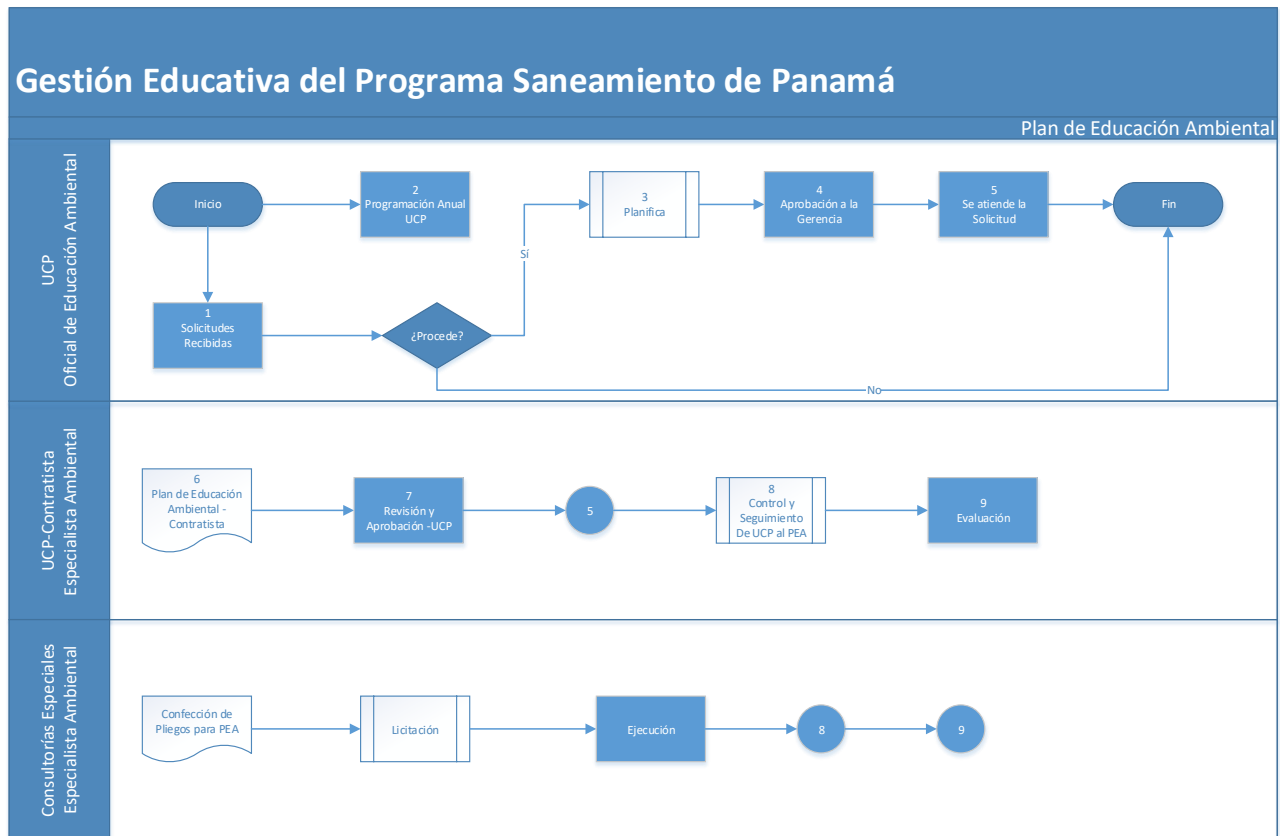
Gestión Educativa del Programa Saneamiento de Panamá

Plan de Educación Ambiental

UCP
Oficial de Educación Ambiental

Inicio

2
Programación Anual UCP

3
Planifica

4
Aprobación a la Gerencia

5
Se atiende la Solicitud

Fin

1
Solicitudes Recibidas

¿Procede?

Sí

No

UCP-Contratista
Especialista Ambiental

6
Plan de Educación Ambiental - Contratista

7
Revisión y Aprobación -UCP

5

8
Control y Seguimiento De UCP al PEA

9
Evaluación

Consultorías Especiales
Especialista Ambiental

Confección de Pliegos para PEA

Licitación

Ejecución

8

9